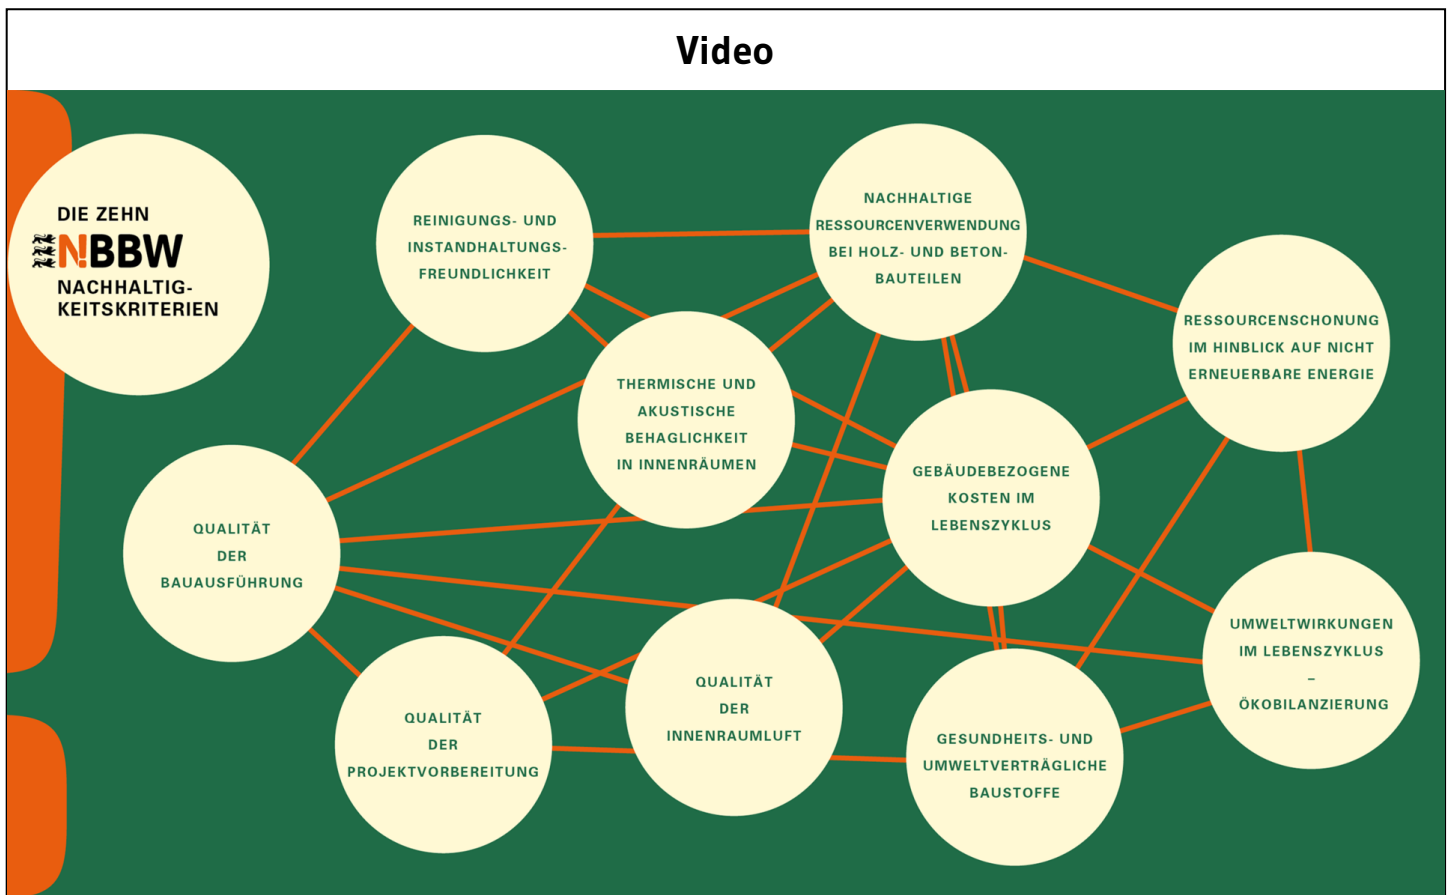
Video

DIE ZEHN
N!BBW
NACHHALTIGKEITSKRITERIEN

REINIGUNGS- UND INSTANDHALTUNGSFREUNDLICHKEIT

NACHHALTIGE RESSOURCENVERWENDUNG BEI HOLZ- UND BETONBAUTEILEN

RESSOURCENSCHONUNG IM HINBLICK AUF NICHT ERNEUERBARE ENERGIE

THERMISCHE UND AKUSTISCHE BEHAGLICHKEIT IN INNENRÄUMEN

QUALITÄT DER BAUAUSFÜHRUNG

GEBÄUDEBEZOGENE KOSTEN IM LEBENSZYKLUS

UMWELTWIRKUNGEN IM LEBENSZYKLUS – ÖKOBILANZIERUNG

QUALITÄT DER INNENRAUMLUFT

QUALITÄT DER PROJEKTVORBEREITUNG

GESUNDHEITS- UND UMWELTVERTRÄGLICHE BAUSTOFFE